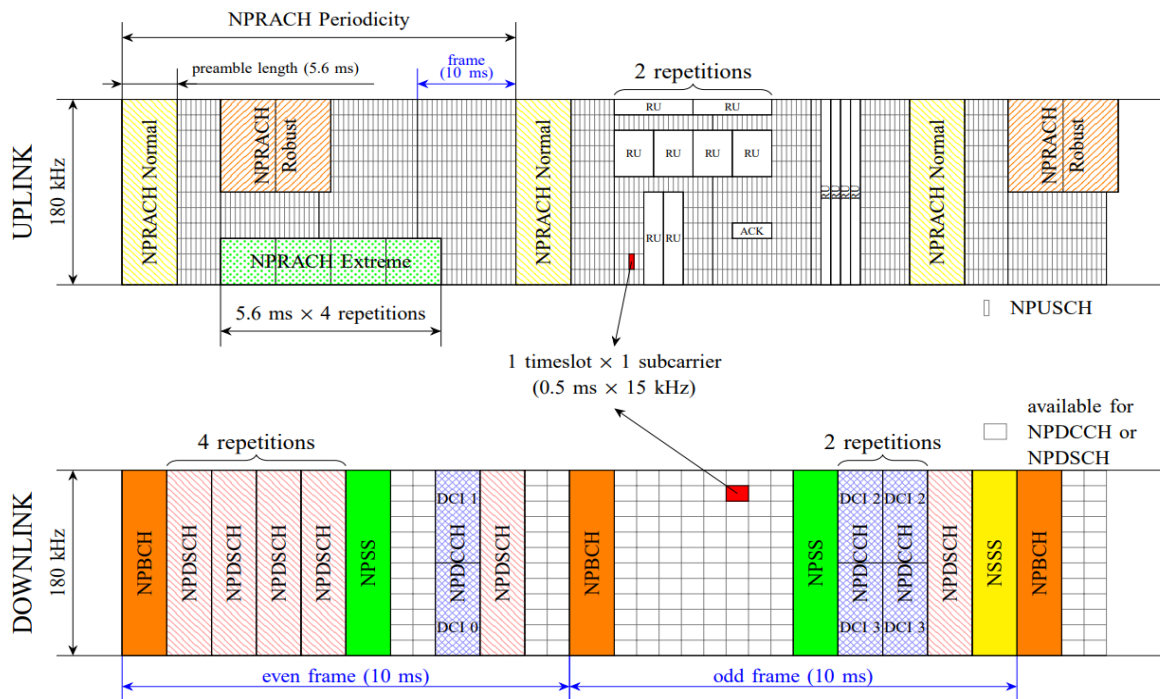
NPRACH Periodicity

preamble length (5.6 ms)

frame (10 ms)

2 repetitions

UPLINK

180 kHz

NPRACH Normal

NPRACH Robust

NPRACH Extreme

NPRACH Normal

RU RU

RU RU RU RU

RU RU

ACK

RU RU RU RU

NPRACH Normal

NPRACH Robust

5.6 ms × 4 repetitions

NPUSCH

1 timeslot × 1 subcarrier
(0.5 ms × 15 kHz)

available for NPDCCH or NPDSCH

4 repetitions

2 repetitions

DOWNLINK

180 kHz

NPBCH

NPDSCH

NPDSCH

NPDSCH

NPDSCH

NPSS

DCI 1

NPDCCH

DCI 0

NPDSCH

NPBCH

NPSS

DCI 2 DCI 2

NPDCCH NPDCCH

DCI 3 DCI 3

NPDSCH

NSSS

NPBCH

even frame (10 ms)

odd frame (10 ms)